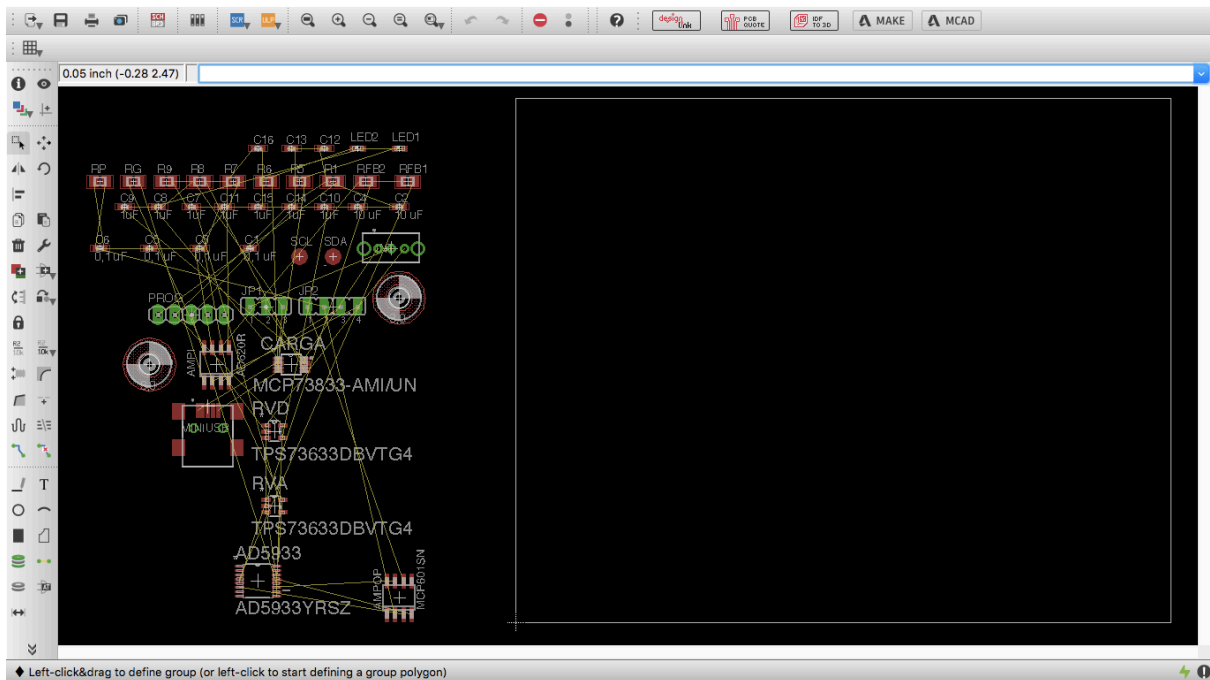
SCH ULP design link PCB QUOTE IDF TO 3D MAKE MCAD

0.05 inch (-0.28 2.47)

C16 C13 C12 LED2 LED1
RP RG R9 R8 R7 R6 R5 R1 RFB2 RFB1
C9 C8 C7 C11 C15 C14 C10 C2 C3
1uF 1uF 1uF 1uF 1uF 1uF 10 uF 10 uF
C6 C4 C5 C1 SCL SDA
0,1 uF 0,1 uF 0,1 uF 0,1 uF
PROG JP1 JP2
AMP1 AD620R CARGA
MCP73833-AMI/UN
RVD
MINIUSB
TPS73633DBVTG4
RVA
TPS73633DBVTG4
AD5933
AD5933YRSZ
AMPOP MCP601SN

Left-click&drag to define group (or left-click to start defining a group polygon)